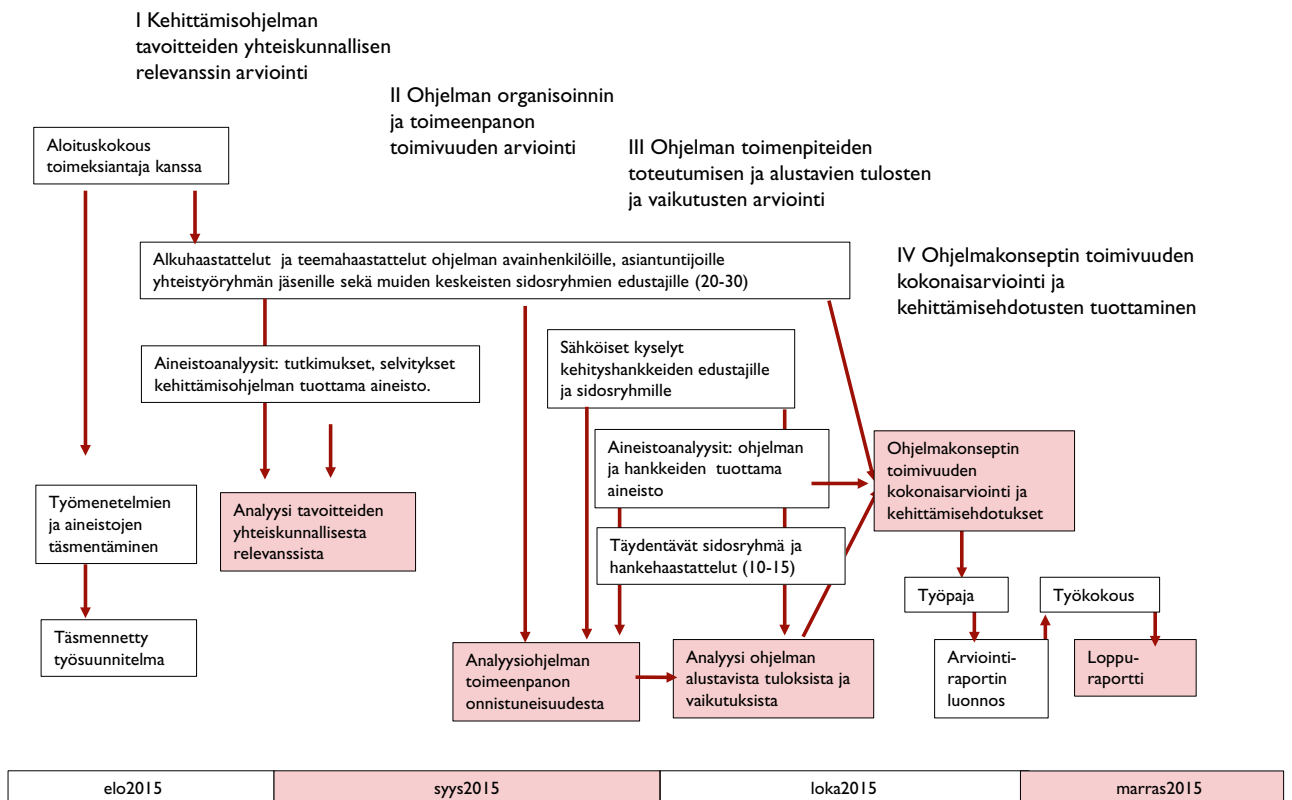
I Kehittämisohjelman tavoitteiden yhteiskunnallisen relevanssin arviointi

II Ohjelman organisoinnin ja toimeenpanon toimivuuden arviointi

III Ohjelman toimenpiteiden toteutumisen ja alustavien tulosten ja vaikutusten arviointi

IV Ohjelmakonseptin toimivuuden kokonaisarviointi ja kehittämisehdotusten tuottaminen

Aloituskokous toimeksiantaja kanssa

Alkuhaastattelut ja teemahaastattelut ohjelman avainhenkilöille, asiantuntijoille yhteistyöryhmän jäsenille sekä muiden keskeisten sidosryhmien edustajille (20-30)

Aineistoanalyysit: tutkimukset, selvitykset kehittämisohjelman tuottama aineisto.

Sähköiset kyselyt kehityshankkeiden edustajille ja sidosryhmille

Aineistoanalyysit: ohjelman ja hankkeiden tuottama aineisto

Ohjelmakonseptin toimivuuden kokonaisarviointi ja kehittämisehdotukset

Työmenetelmien ja aineistojen täsmentäminen

Analyysi tavoitteiden yhteiskunnallisesta relevanssista

Täydentävät sidosryhmä ja hankehaastattelut (10-15)

Työpaja

Työkokous

Täsmennetty työsuunnitelma

Analyysiohjelman toimeenpanon onnistuneisuudesta

Analyysi ohjelman alustavista tuloksista ja vaikutuksista

Arviointi-raportin luonnos

Loppu-raportti

| elo2015 | syys2015 | loka2015 | marras2015 |
|---|---|---|---|